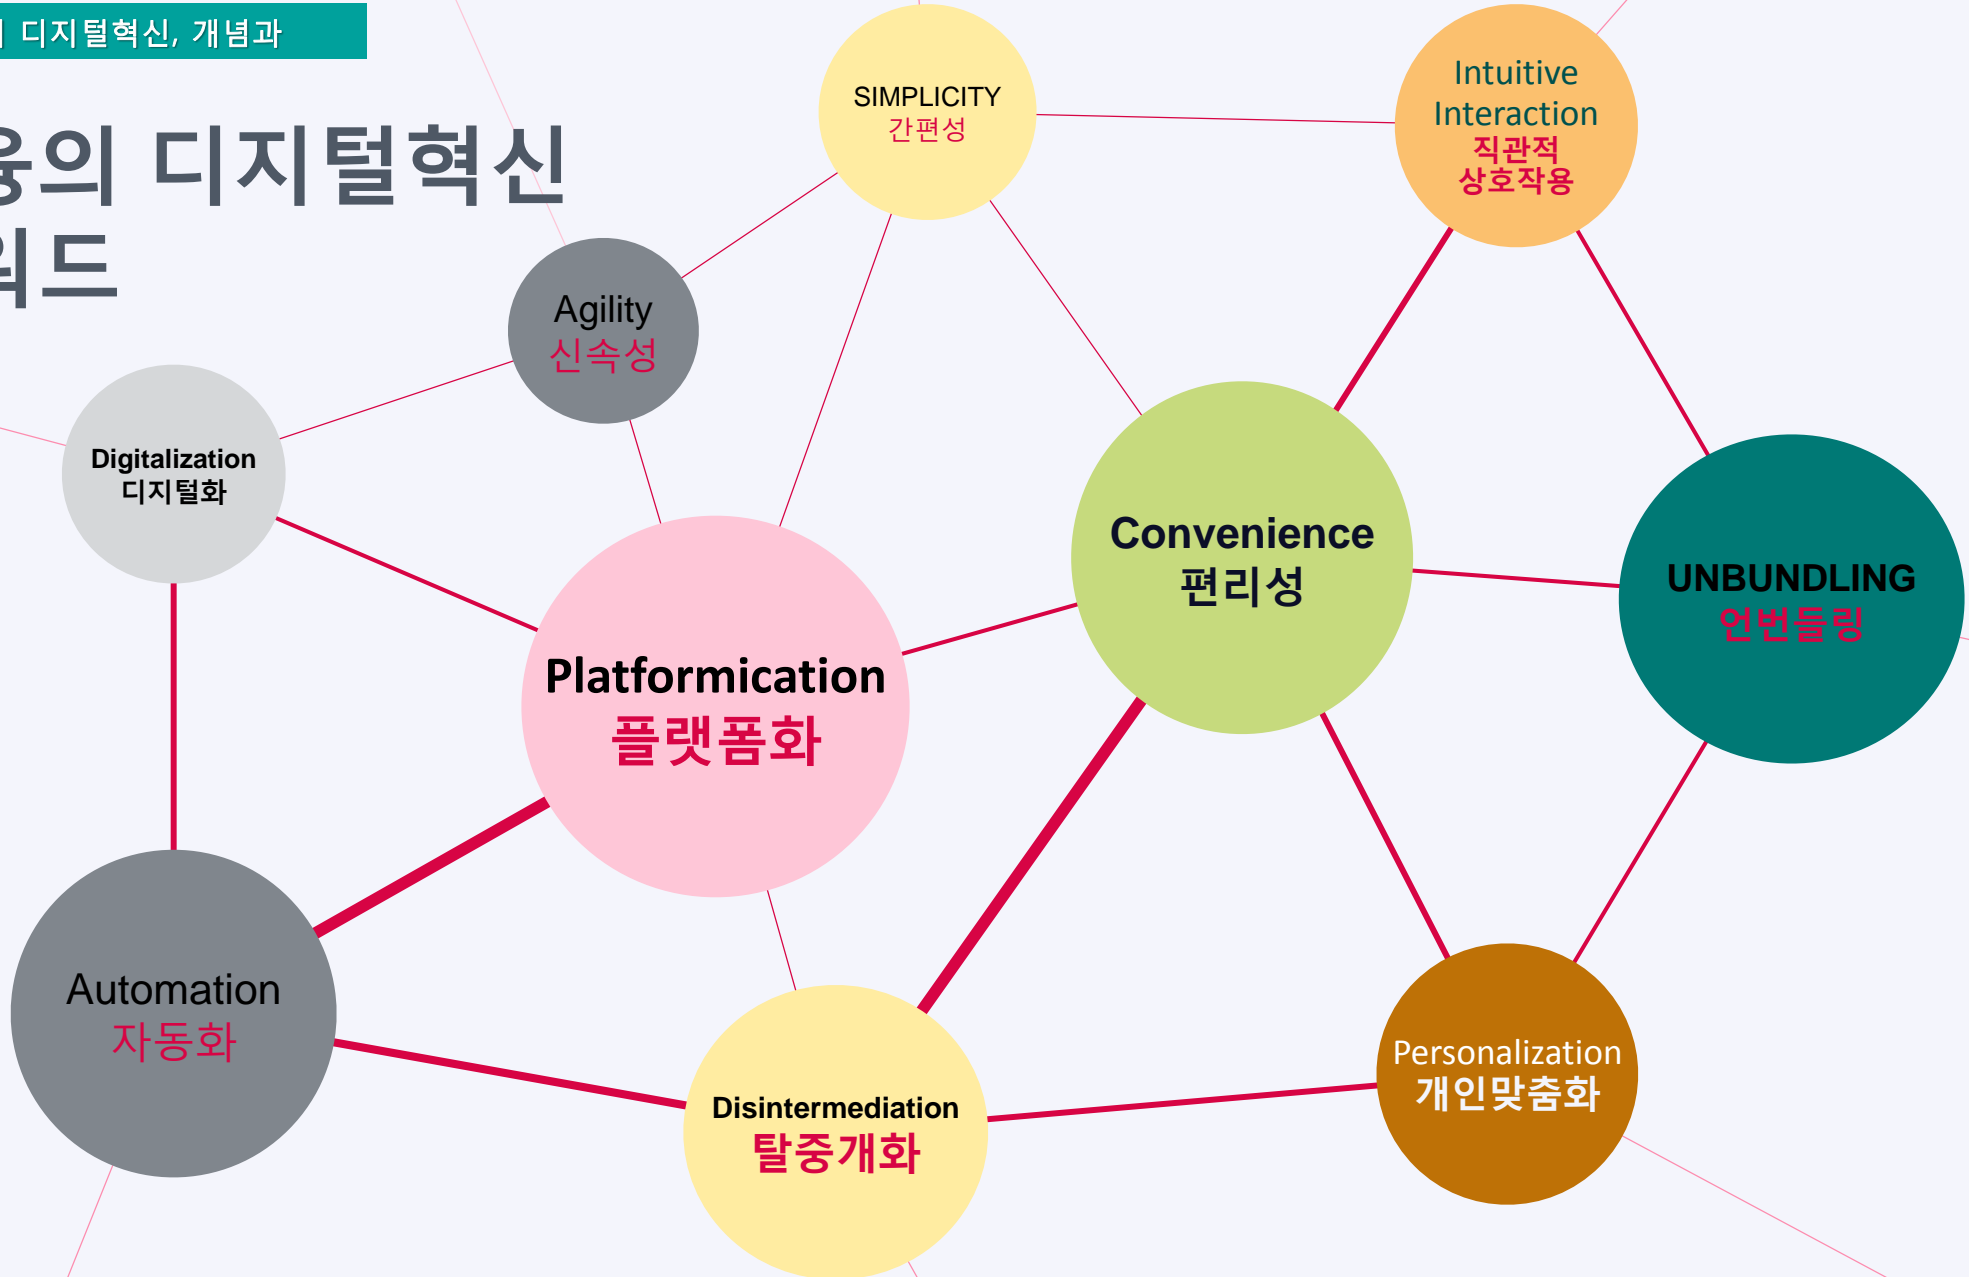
ㅣ 디지털혁신, 개념과

융의 디지털혁신
워드

SIMPLICITY
간편성

Intuitive Interaction
직관적
상호작용

Agility
신속성

Digitalization
디지털화

Convenience
편리성

UNBUNDLING
언번들링

Platformication
플랫폼화

Automation
자동화

Disintermediation
탈중개화

Personalization
개인맞춤화